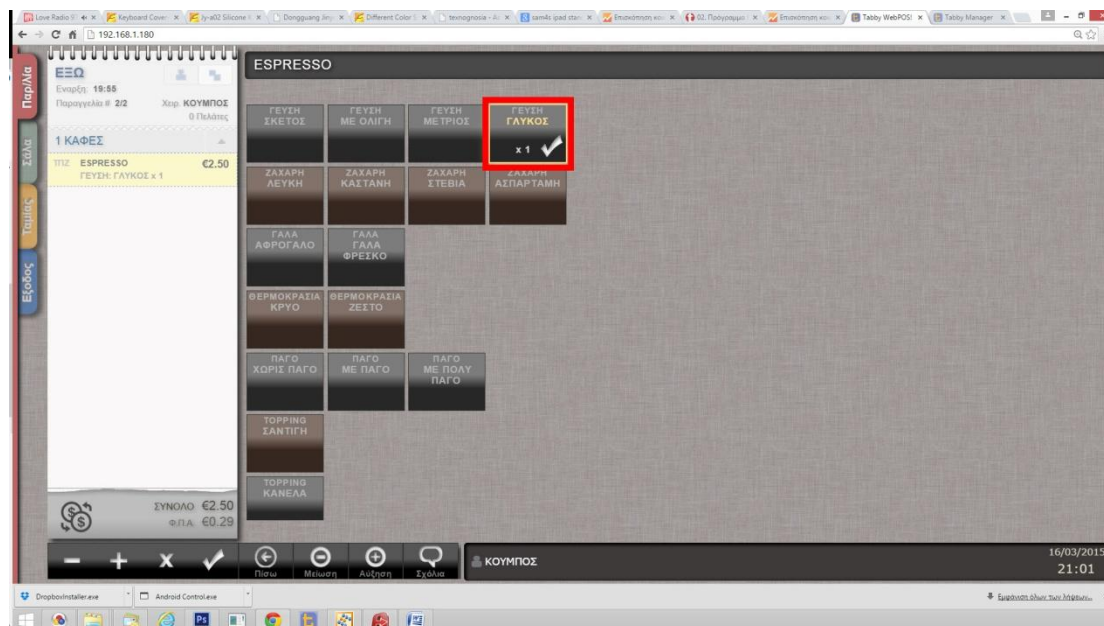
Love Radio 9 | Keyboard Cover | Jy-a02 Silicone | Dongguang Jinyi | Different Color | texnognosia - A | sam4s ipad stan | Επισκόπηση κο | 02. Πρόγραμμα | Επισκόπηση κο | Tabby WebPOS! | Tabby Manager

192.168.1.180

Παρ/λία
Σάλα
Ταμείο
Έξοδος

ΕΞΩ
Έναρξη: 19:55
Παραγγελία # 2/2
Χειρ. ΚΟΥΜΠΟΣ
0 Πελάτες

1 ΚΑΦΕΣ

1ΠΣ ESPRESSO €2.50
ΓΕΥΣΗ: ΓΛΥΚΟΣ x 1

ΣΥΝΟΛΟ €2.50
Φ.Π.Α. €0.29

ESPRESSO

ΓΕΥΣΗ ΣΚΕΤΟΣ
ΓΕΥΣΗ ΜΕ ΟΛΙΓΗ
ΓΕΥΣΗ ΜΕΤΡΙΟΣ
ΓΕΥΣΗ ΓΛΥΚΟΣ
x 1

ΖΑΧΑΡΗ ΛΕΥΚΗ
ΖΑΧΑΡΗ ΚΑΣΤΑΝΗ
ΖΑΧΑΡΗ ΣΤΕΒΙΑ
ΖΑΧΑΡΗ ΑΣΠΑΡΤΑΜΗ

ΓΑΛΑ ΑΦΡΟΓΑΛΟ
ΓΑΛΑ ΓΑΛΑ ΦΡΕΣΚΟ

ΘΕΡΜΟΚΡΑΣΙΑ ΚΡΥΟ
ΘΕΡΜΟΚΡΑΣΙΑ ΖΕΣΤΟ

ΠΑΓΟ ΧΩΡΙΣ ΠΑΓΟ
ΠΑΓΟ ΜΕ ΠΑΓΟ
ΠΑΓΟ ΜΕ ΠΟΛΥ ΠΑΓΟ

TOPPING ΣΑΝΤΙΓΙ

TOPPING ΚΑΝΕΛΑ

− + X ✓
Πίσω
Μείωση
Αύξηση
Σχόλια

ΚΟΥΜΠΟΣ

16/03/2015
21:01

DropboxInstaller.exe
Android Control.exe
Εμφάνιση όλων των λήψεων...